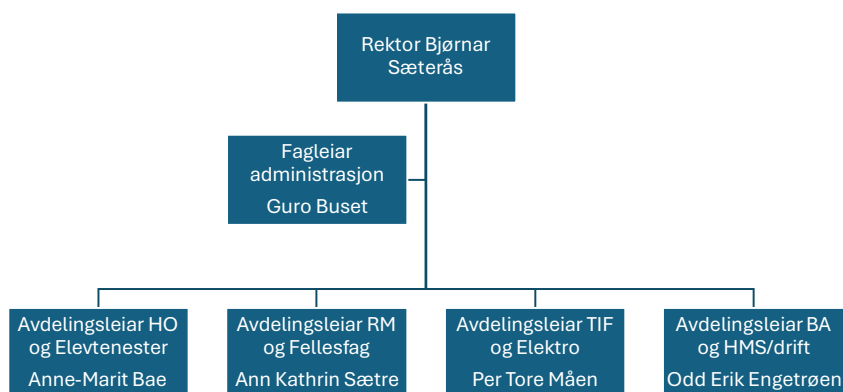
Rektor Bjørnar Sæterås

Fagleiar administrasjon

Guro Buset

Avdelingsleiar HO og Elevtenester

Anne-Marit Bae

Avdelingsleiar RM og Fellesfag

Ann Kathrin Sætre

Avdelingsleiar TIF og Elektro

Per Tore Måen

Avdelingsleiar BA og HMS/drift

Odd Erik Engetrøen